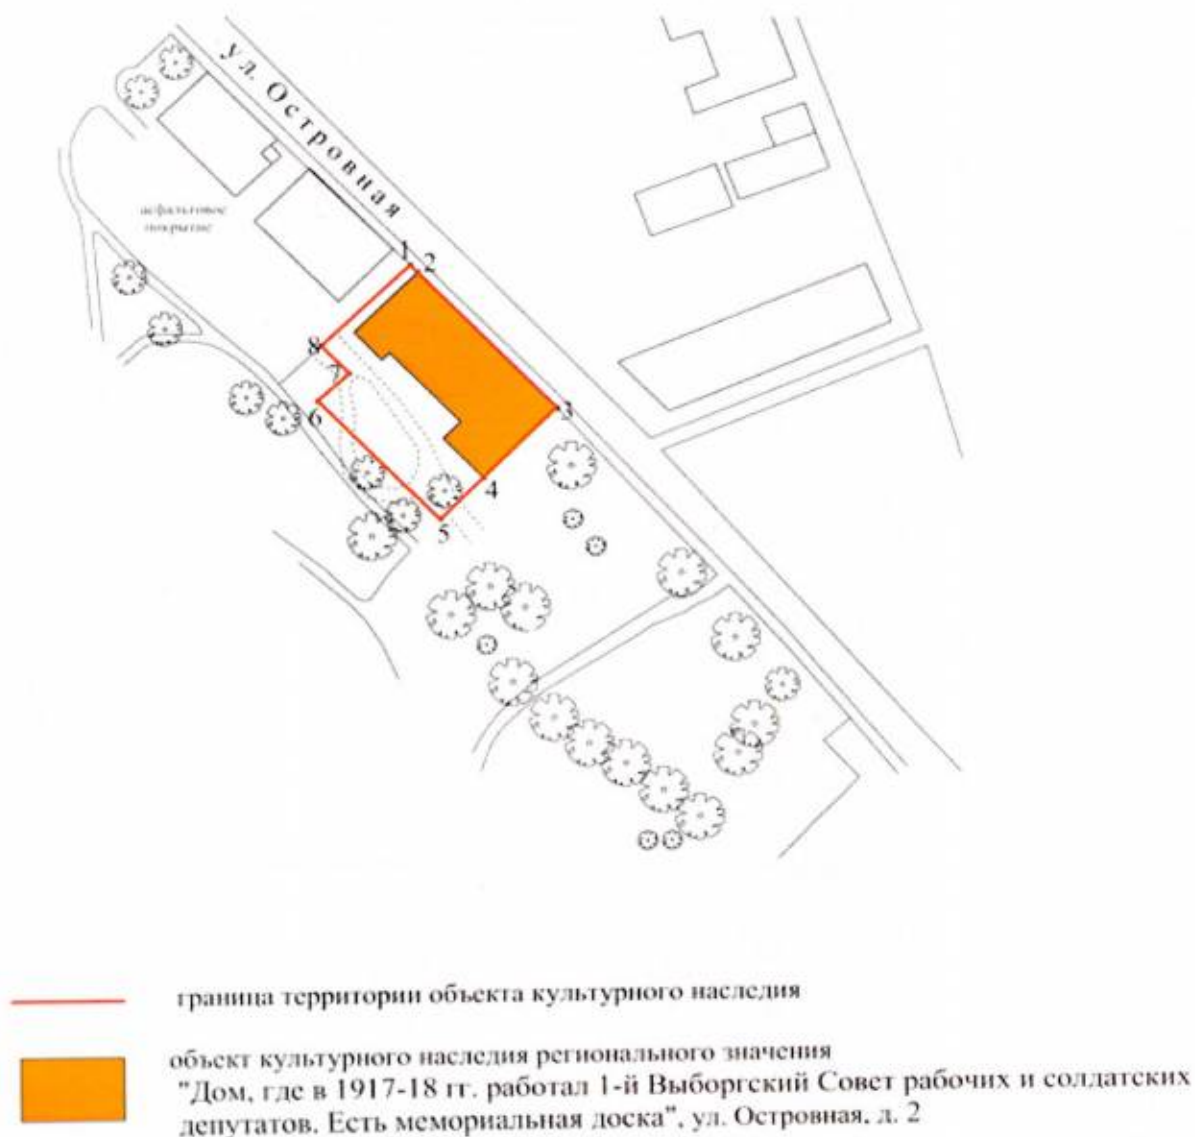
ул. Островная

асфальтовое покрытие

1
2
3
4
5
6
7
8

граница территории объекта культурного наследия

объект культурного наследия регионального значения "Дом, где в 1917-18 гг. работал 1-й Выборгский Совет рабочих и солдатских депутатов. Есть мемориальная доска", ул. Островная, д. 2